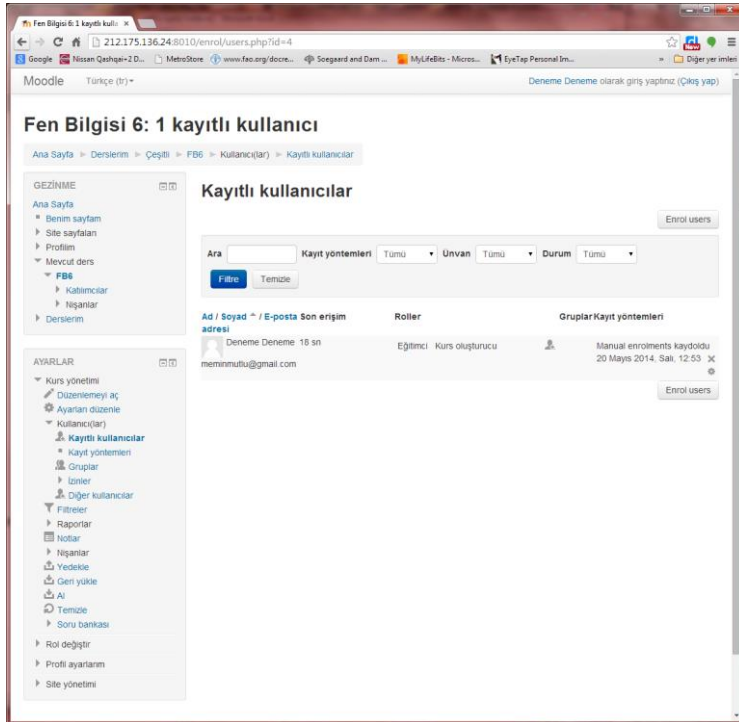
Fen Bilgisi 6: 1 kayıtlı kulla ×

212.175.136.24:8010/enrol/users.php?id=4

Google Nissan Qashqai+2 D... MetroStore www.fao.org/docre... Soegaard and Dam ... MyLifeBits - Micros... EyeTap Personal Im... » Diğer yer imleri

Moodle Türkçe (tr)

Deneme Deneme olarak giriş yaptınız (Çıkış yap)

Fen Bilgisi 6: 1 kayıtlı kullanıcı

Ana Sayfa ► Derslerim ► Çeşitli ► FB6 ► Kullanıcı(lar) ► Kayıtlı kullanıcılar

GEZİNME

Ana Sayfa
Benim sayfam
Site sayfaları
Profilim
Mevcut ders
FB6
Katılımcılar
Nişanlar
Derslerim

AYARLAR

Kurs yönetimi
Düzenlemeyi aç
Ayarları düzenle
Kullanıcı(lar)
Kayıtlı kullanıcılar
Kayıt yöntemleri
Gruplar
İzinler
Diğer kullanıcılar
Filtreler
Raporlar
Notlar
Nişanlar
Yedekle
Geri yükle
Al
Temizle
Soru bankası
Rol değiştir
Profil ayarlarım
Site yönetimi

Kayıtlı kullanıcılar

Enrol users

Ara Kayıt yöntemleri Tümü Ünvan Tümü Durum Tümü

Filtre Temizle

| Ad / Soyad ^ / E-posta adresi | Son erişim | Roller | Gruplar | Kayıt yöntemleri |
|---|---|---|---|---|
| Deneme Deneme meminmutlu@gmail.com | 18 sn | Eğitimci Kurs oluşturucu | | Manual enrolments kaydoldu 20 Mayıs 2014, Salı, 12:53 |

Enrol users